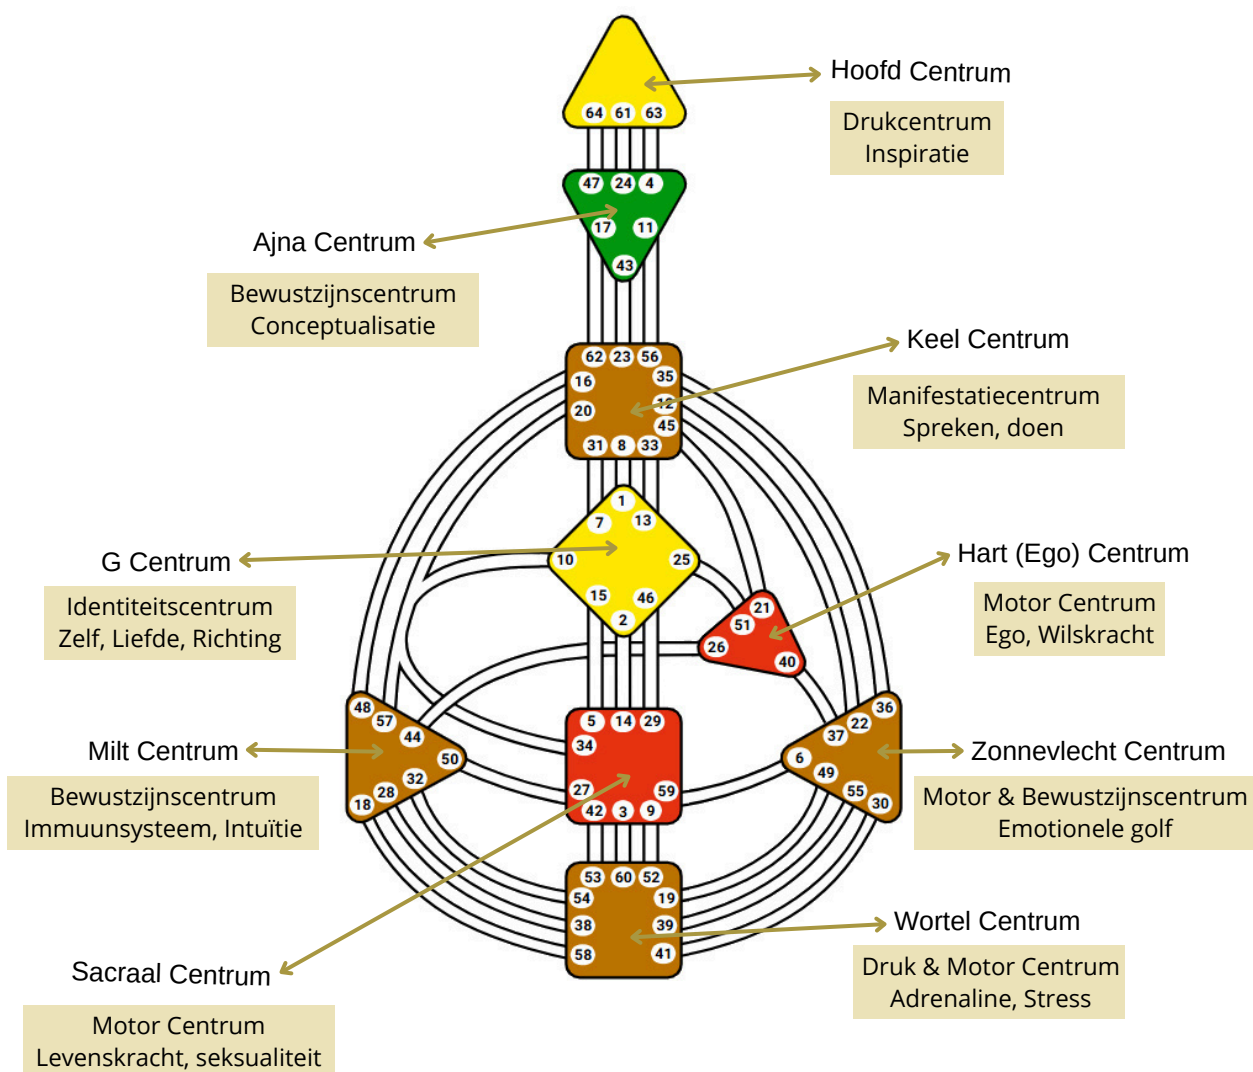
Hoofd Centrum
Drukcentrum
Inspiratie

64 61 63

47 24 4
17 11
43

Ajna Centrum
Bewustzijnscentrum
Conceptualisatie

Keel Centrum
Manifestatiecentrum
Spreken, doen

62 23 56
16 35
20 12
45
31 8 33

1
7 13
10 25
15 46
2

G Centrum
Identiteitscentrum
Zelf, Liefde, Richting

Hart (Ego) Centrum
Motor Centrum
Ego, Wilskracht

21
51
26 40

48
57
44
50
32
28
18

Milt Centrum
Bewustzijnscentrum
Immuunsysteem, Intuïtie

5 14 29
34
27 59
42 3 9

36
22
37
6
49
55
30

Zonnevlecht Centrum
Motor & Bewustzijnscentrum
Emotionele golf

53 60 52
54 19
38 39
58 41

Wortel Centrum
Druk & Motor Centrum
Adrenaline, Stress

Sacraal Centrum
Motor Centrum
Levenskracht, seksualiteit